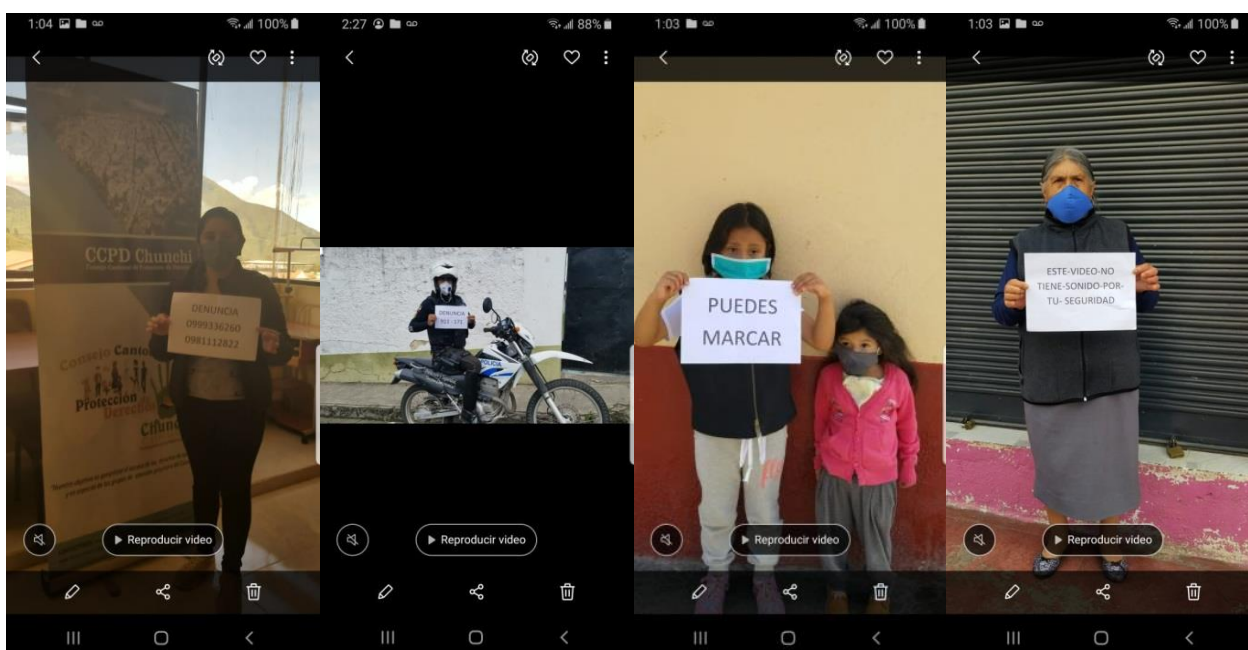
1:04 100%

CCPD Chunchi

Consejo Cantonal Protección Derechos Chunchi

DENUNCIA
0999336260
0981112822

Reproducir video

2:27 88%

DENUNCIA
911 - 171

Reproducir video

1:03 100%

PUEDES
MARCAR

Reproducir video

1:03 100%

ESTE-VIDEO-NO
TIENE-SONIDO-POR-
TU- SEGURIDAD

Reproducir video